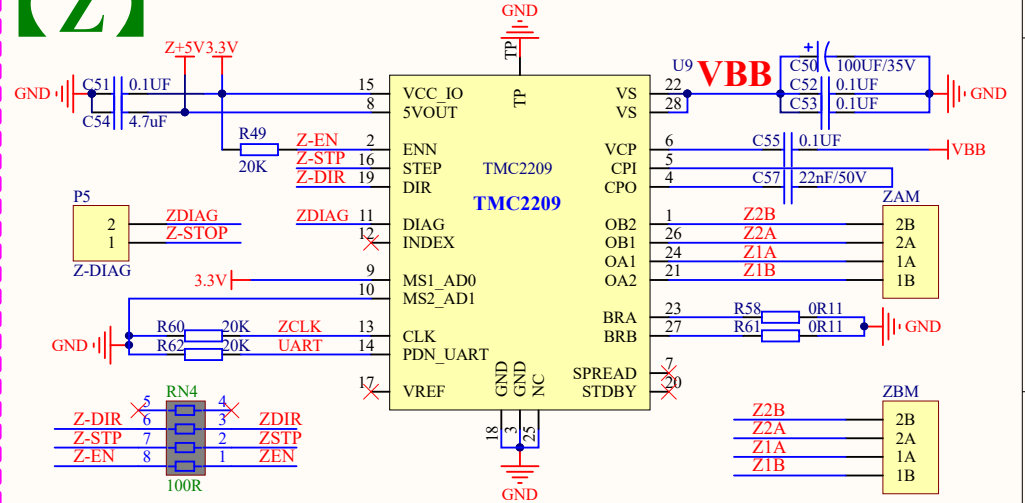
(Z)

GND

Z+5V 3.3V

GND C51 0.1UF
C54 4.7uF

R49
20K

P5
2 ZDIAG
1 Z-STOP
Z-DIAG

3.3V

GND R60 20K ZCLK
R62 20K UART

RN4
5 4
Z-DIR 6 3 ZDIR
Z-STP 7 2 ZSTP
Z-EN 8 1 ZEN
100R

TP

15 VCC_IO
8 5VOUT
Z-EN 2 ENN
Z-STP 16 STEP
Z-DIR 19 DIR
ZDIAG 11 DIAG
12 INDEX
9 MS1_AD0
10 MS2_AD1
13 CLK
14 PDN_UART
17 VREF

TP
TMC2209
TMC2209

GND GND NC
18 3 25

GND

U9
VS 22
VS 28
VCP 6
CPI 5
CPO 4
OB2 1
OB1 26
OA1 24
OA2 21
BRA 23
BRB 27
SPREAD 7
STDBY 20

VBB
C50 100UF/35V
C52 0.1UF
C53 0.1UF
GND

C55 0.1UF
VBB
C57 22nF/50V

ZAM
Z2B 2B
Z2A 2A
Z1A 1A
Z1B 1B

R58 0R11
R61 0R11
GND

ZBM
Z2B 2B
Z2A 2A
Z1A 1A
Z1B 1B